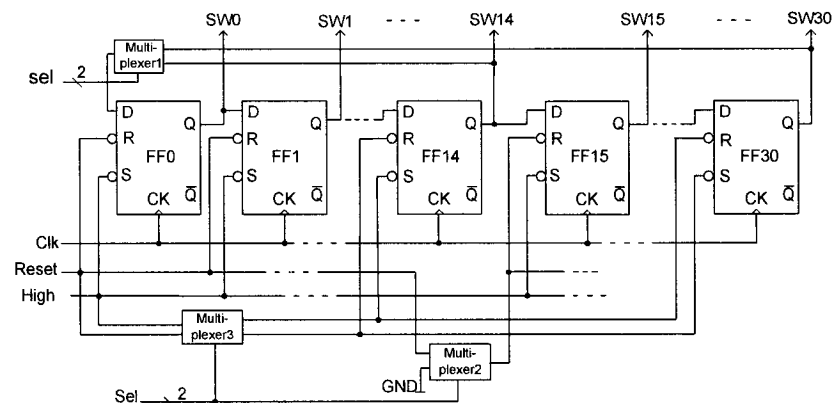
SW0
SW1
- - -
SW14
SW15
- - -
SW30
Multiplexer1
sel
2
D
R
S
Q
FF0
CK
D
R
S
Q
FF1
CK
$\overline{Q}$
D
R
S
Q
FF14
CK
$\overline{Q}$
D
R
S
Q
FF15
CK
$\overline{Q}$
D
R
S
Q
FF30
CK
$\overline{Q}$
Clk
Reset
High
Multiplexer3
Multiplexer2
GND
Sel
2